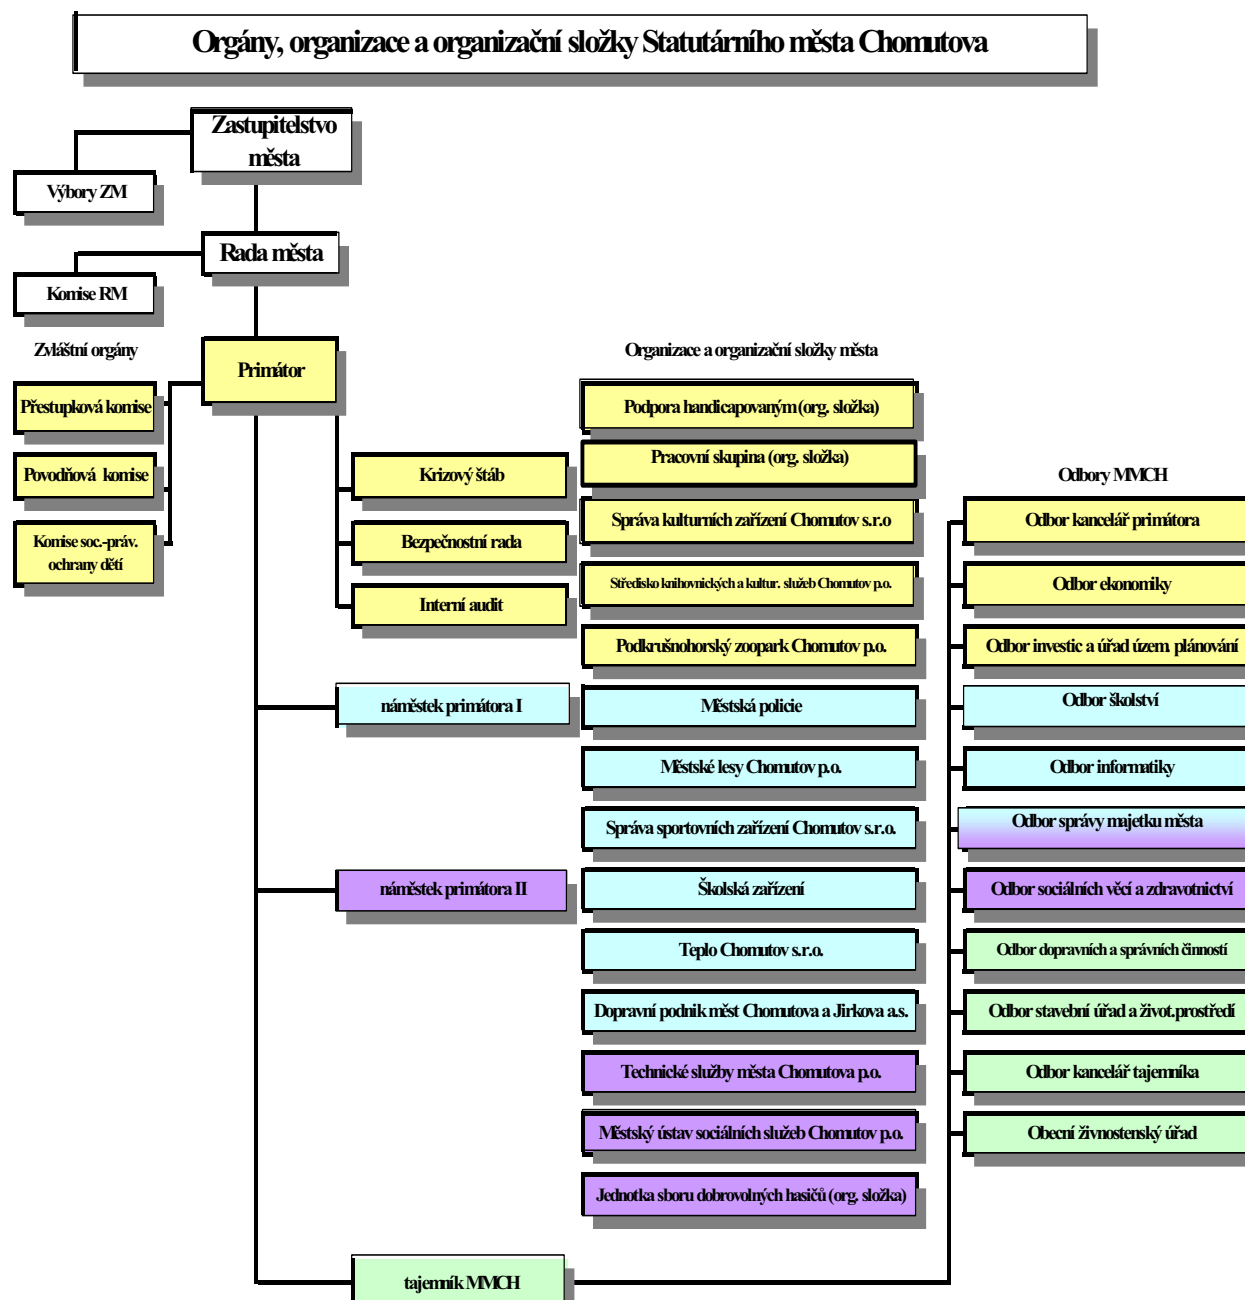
Orgány, organizace a organizační složky Statutárního města Chomutova

Zastupitelstvo města

Výbory ZM

Rada města

Komise RM

Zvláštní orgány

Přestupková komise

Povodňová komise

Komise soc.-práv. ochrany dětí

Primátor

Krizový štáb

Bezpečnostní rada

Interní audit

náměstek primátora I

náměstek primátora II

tajemník MMCH

Organizace a organizační složky města

Podpora handicapovaným (org. složka)

Pracovní skupina (org. složka)

Správa kulturních zařízení Chomutov s.r.o

Středisko knihovnických a kultur. služeb Chomutov p.o.

Podkrušnohorský zoopark Chomutov p.o.

Městská policie

Městské lesy Chomutov p.o.

Správa sportovních zařízení Chomutov s.r.o.

Školská zařízení

Teplo Chomutov s.r.o.

Dopravní podnik měst Chomutova a Jirkova a.s.

Technické služby města Chomutova p.o.

Městský ústav sociálních služeb Chomutov p.o.

Jednotka sboru dobrovolných hasičů (org. složka)

Odbory MMCH

Odbor kancelář primátora

Odbor ekonomiky

Odbor investic a úřad územ. plánování

Odbor školství

Odbor informatiky

Odbor správy majetku města

Odbor sociálních věcí a zdravotnictví

Odbor dopravních a správních činností

Odbor stavební úřad a život.prostředí

Odbor kancelář tajemníka

Obecní živnostenský úřad